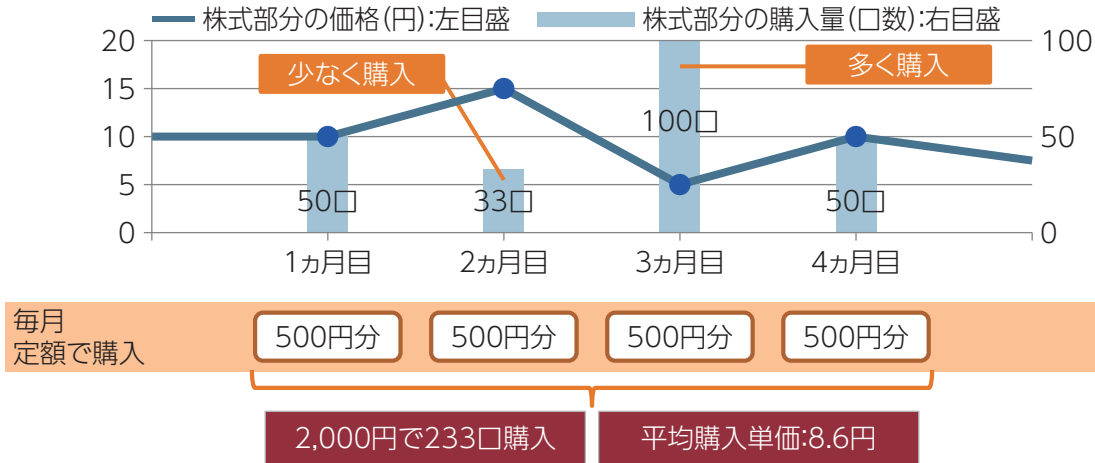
株式部分の価格(円):左目盛　株式部分の購入量(口数):右目盛

20
15
10
5
0

100
50
0

少なく購入
多く購入

100口
50口
33口
50口

1ヵ月目
2ヵ月目
3ヵ月目
4ヵ月目

毎月
定額で購入

500円分
500円分
500円分
500円分

2,000円で233口購入
平均購入単価:8.6円